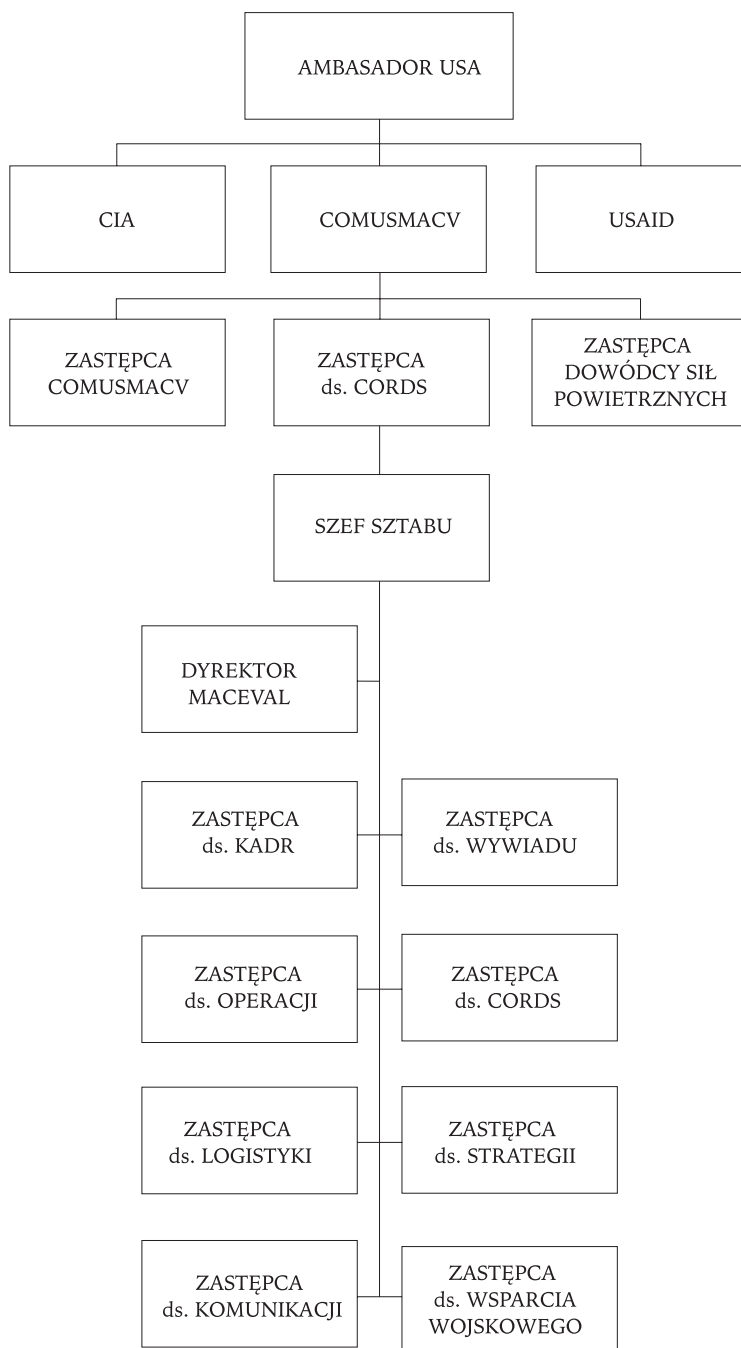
AMBASADOR USA

CIA

COMUSMACV

USAID

ZASTĘPCA COMUSMACV

ZASTĘPCA ds. CORDS

ZASTĘPCA DOWÓDCY SIŁ POWIETRZNYCH

SZEF SZTABU

DYREKTOR MACEVAL

ZASTĘPCA ds. KADR

ZASTĘPCA ds. WYWIADU

ZASTĘPCA ds. OPERACJI

ZASTĘPCA ds. CORDS

ZASTĘPCA ds. LOGISTYKI

ZASTĘPCA ds. STRATEGII

ZASTĘPCA ds. KOMUNIKACJI

ZASTĘPCA ds. WSPARCIA WOJSKOWEGO